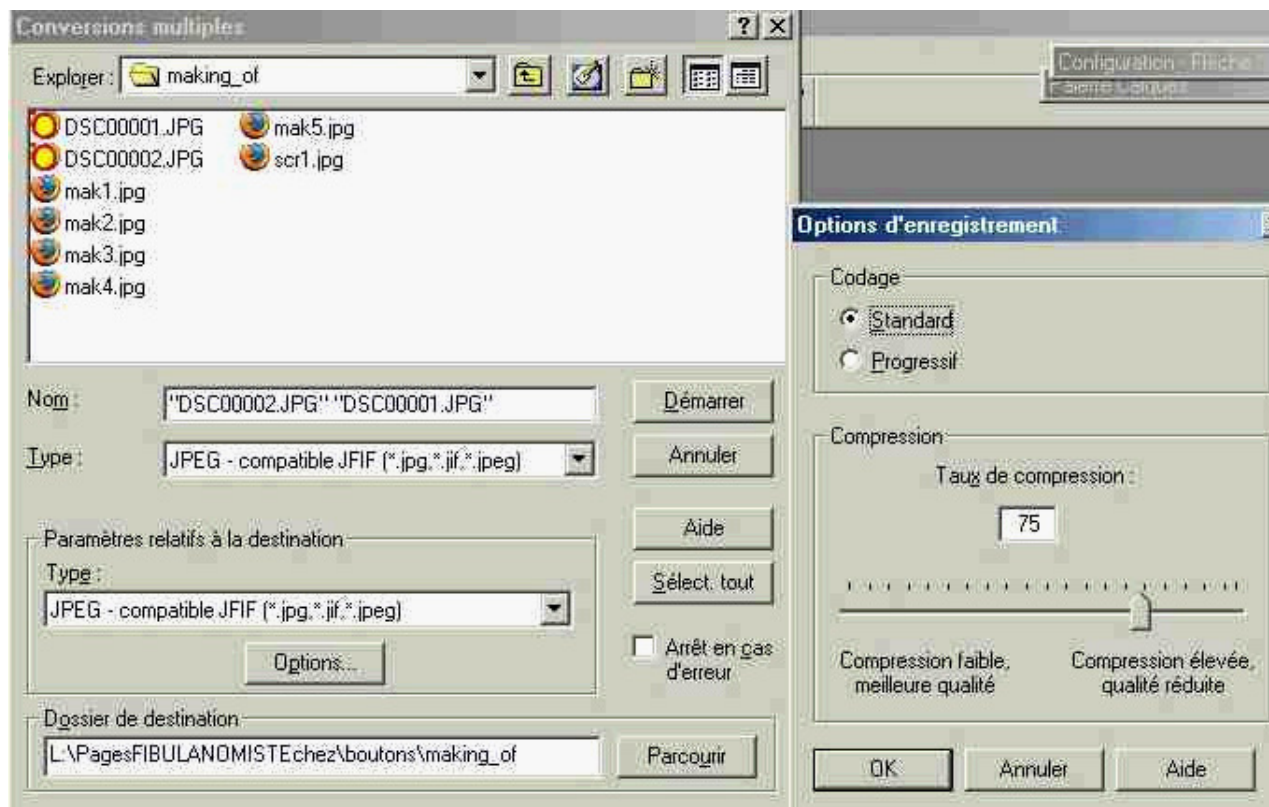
Conversions multiples

?

Explorer : making_of

DSC00001.JPG
DSC00002.JPG
mak1.jpg
mak2.jpg
mak3.jpg
mak4.jpg
mak5.jpg
scr1.jpg

Nom : "DSC00002.JPG" "DSC00001.JPG"

Démarrer

Type : JPEG - compatible JFIF (*.jpg,*.jif,*.jpeg)

Annuler

Aide

Paramètres relatifs à la destination

Type :

JPEG - compatible JFIF (*.jpg,*.jif,*.jpeg)

Sélect. tout

Options...

Arrêt en cas d'erreur

Dossier de destination

L:\PagesFIBULANOMISTEchez\boutons\making_of

Parcourir

Configuration - Fléche

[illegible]

Options d'enregistrement

Codage

Standard

Progressif

Compression

Taux de compression :

75

Compression faible, meilleure qualité

Compression élevée, qualité réduite

OK

Annuler

Aide